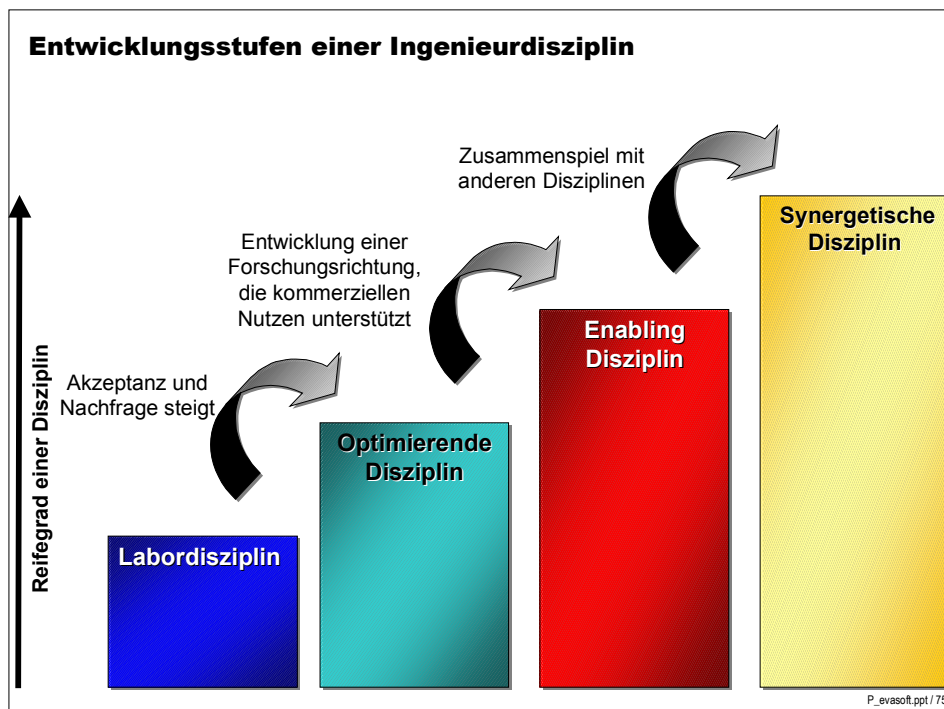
Entwicklungsstufen einer Ingenieurdisziplin

Reifegrad einer Disziplin

Zusammenspiel mit anderen Disziplinen

Synergetische Disziplin

Entwicklung einer Forschungsrichtung, die kommerziellen Nutzen unterstützt

Enabling Disziplin

Akzeptanz und Nachfrage steigt

Optimierende Disziplin

Labordisziplin

P_evasoft.ppt / 75